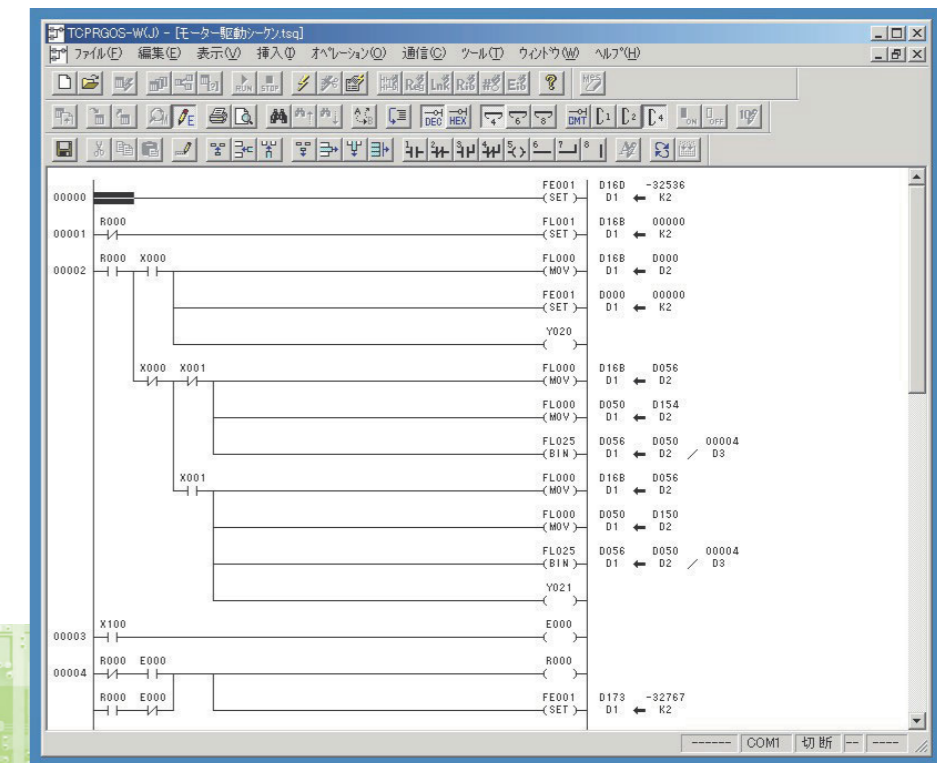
TCPRGOS-W(J) - [モーター駆動シーケン.tsq]
ファイル(F) 編集(E) 表示(V) 挿入(I) オペレーション(O) 通信(C) ツール(T) ウィンドウ(W) ヘルプ(H)

00000 FE001 (SET) D16D -32536 D1 ← K2
00001 R000 FL001 (SET) D16B 00000 D1 ← K2
00002 R000 X000 FL000 (MOV) D16B D000 D1 ← D2
FE001 (SET) D000 00000 D1 ← K2
Y020
X000 X001 FL000 (MOV) D16B D056 D1 ← D2
FL000 (MOV) D050 D154 D1 ← D2
FL025 (BIN) D056 D050 00004 D1 ← D2 / D3
X001 FL000 (MOV) D16B D056 D1 ← D2
FL000 (MOV) D050 D150 D1 ← D2
FL025 (BIN) D056 D050 00004 D1 ← D2 / D3
Y021
00003 X100 E000
00004 R000 E000 R000
R000 E000 FE001 (SET) D173 -32767 D1 ← K2

------ COM1 切断 -- ----